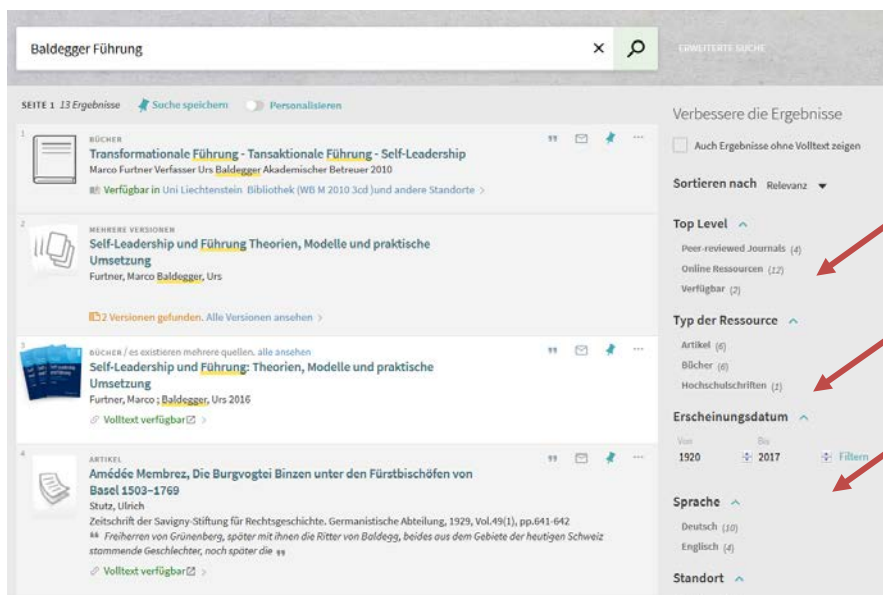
Baldegger Führung

ERWEITERTE SUCHE

SEITE 1 13 Ergebnisse Suche speichern Personalisieren

1
BÜCHER
Transformationale Führung - Tansaktionale Führung - Self-Leadership
Marco Furtner Verfasser Urs Baldegger Akademischer Betreuer 2010
Verfügbar in Uni Liechtenstein Bibliothek (WB M 2010 3cd )und andere Standorte >

2
MEHRERE VERSIONEN
Self-Leadership und Führung Theorien, Modelle und praktische Umsetzung
Furtner, Marco Baldegger, Urs
2 Versionen gefunden. Alle Versionen ansehen >

3
BÜCHER / es existieren mehrere quellen. alle ansehen
Self-Leadership und Führung: Theorien, Modelle und praktische Umsetzung
Furtner, Marco ; Baldegger, Urs 2016
Volltext verfügbar >

4
ARTIKEL
Amédée Membrez, Die Burgvogtei Binzen unter den Fürstbischöfen von Basel 1503–1769
Stutz, Ulrich
Zeitschrift der Savigny-Stiftung für Rechtsgeschichte. Germanistische Abteilung, 1929, Vol.49(1), pp.641-642
" Freiherren von Grünenberg, später mit ihnen die Ritter von Baldegg, beides aus dem Gebiete der heutigen Schweiz stammende Geschlechter, noch später die "
Volltext verfügbar >

Verbessere die Ergebnisse
Auch Ergebnisse ohne Volltext zeigen
Sortieren nach Relevanz
Top Level
Peer-reviewed Journals (4)
Online Ressourcen (12)
Verfügbar (2)
Typ der Ressource
Artikel (6)
Bücher (6)
Hochschulschriften (1)
Erscheinungsdatum
Von 1920
Bis 2017
Filtern
Sprache
Deutsch (10)
Englisch (4)
Standort